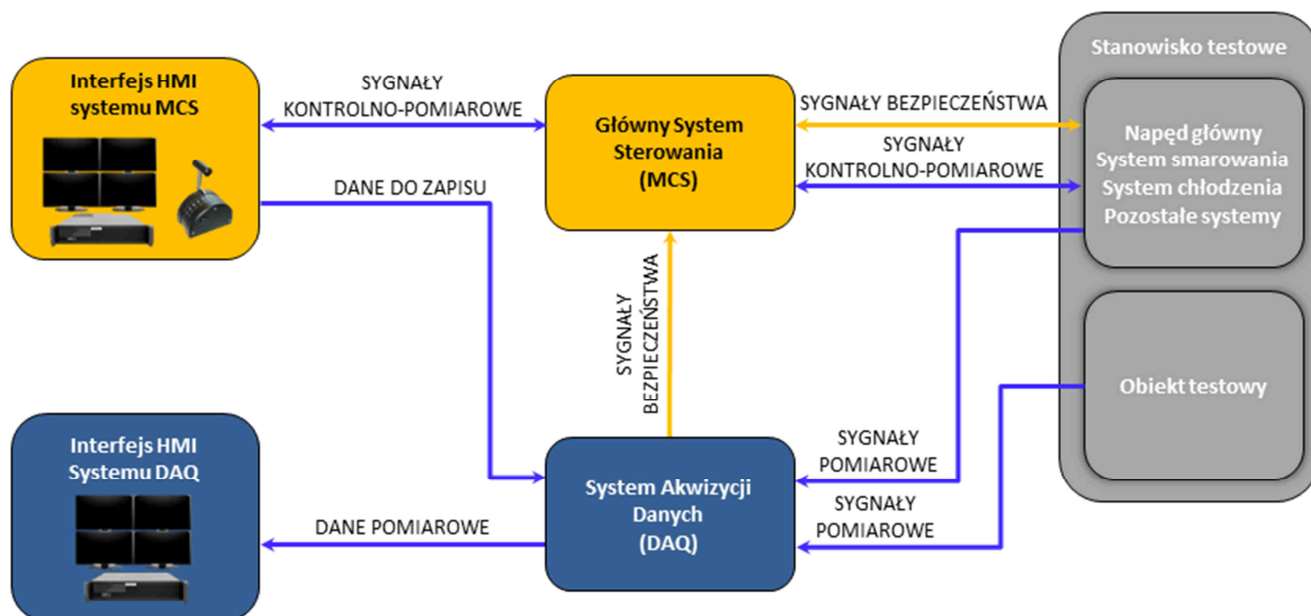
Interfejs HMI systemu MCS

SYGNAŁY KONTROLNO-POMIAROWE

Główny System Sterowania (MCS)

SYGNAŁY BEZPIECZEŃSTWA

SYGNAŁY KONTROLNO-POMIAROWE

Stanowisko testowe

Napęd główny
System smarowania
System chłodzenia
Pozostałe systemy

DANE DO ZAPISU

SYGNAŁY BEZPIECZEŃSTWA

Obiekt testowy

Interfejs HMI Systemu DAQ

SYGNAŁY POMIAROWE

System Akwizycji Danych (DAQ)

SYGNAŁY POMIAROWE

DANE POMIAROWE